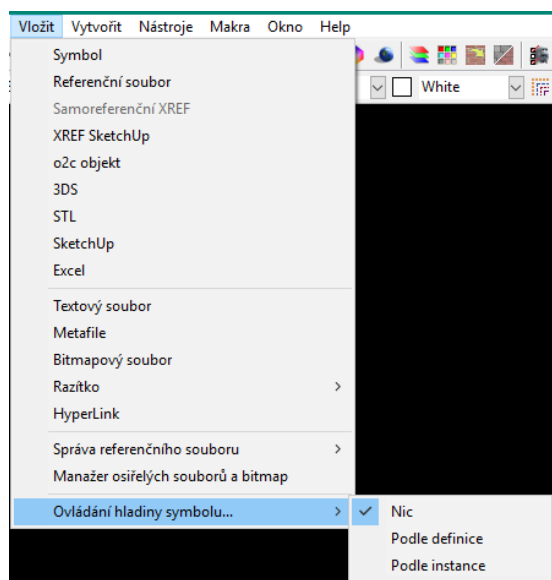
Vložit Vytvořit Nástroje Makra Okno Help

White

Symbol
Referenční soubor
Samoreferenční XREF
XREF SketchUp
o2c objekt
3DS
STL
SketchUp
Excel

Textový soubor
Metafile
Bitmapový soubor
Razítko >
HyperLink

Správa referenčního souboru >
Manažer osiřelých souborů a bitmap

Ovládání hladiny symbolu... >

✓ Nic
Podle definice
Podle instance